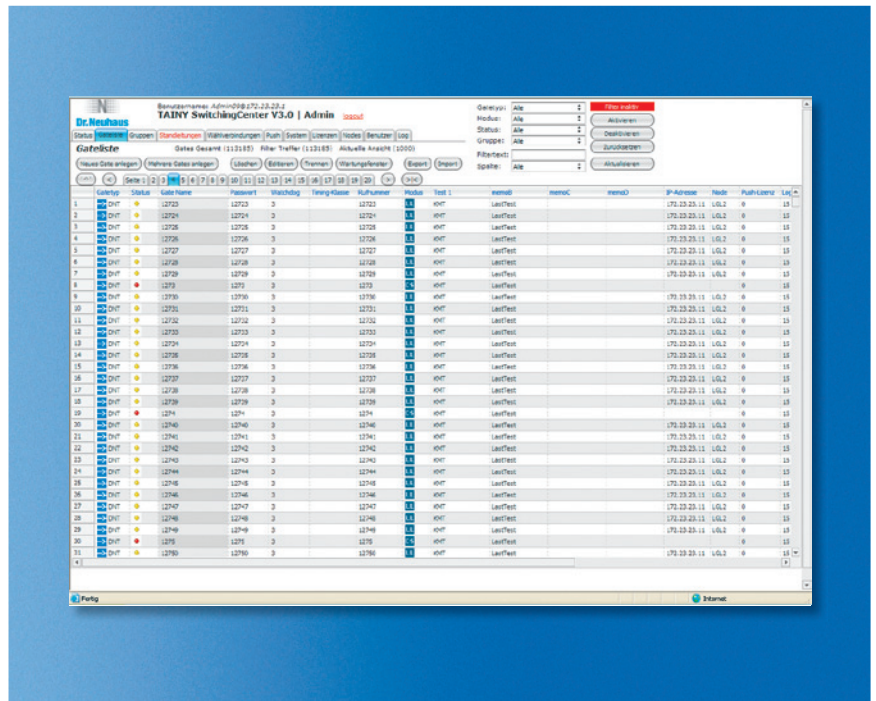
Dr.Neuhaus

Benutzername: Admin09@172.23.23.1
TAINY SwitchingCenter V3.0 | Admin logout

Status | Gateliste | Gruppen | Standleitungen | Wählverbindungen | Push | System | Lizenzen | Nodes | Benutzer | Log

Gateliste

Gates Gesamt (113185) Filter Treffer (113185) Aktuelle Ansicht (1000)

Neues Gate anlegen | Mehrere Gates anlegen | Löschen | Editieren | Trennen | Wartungsfenster | Export | Import

Seite 1 2 3 4 5 6 7 8 9 10 11 12 13 14 15 16 17 18 19 20

Gatetyp: Alle
Modus: Alle
Status: Alle
Gruppe: Alle
Filtertext:
Spalte: Alle

Filter inaktiv
Aktivieren
Deaktivieren
Zurücksetzen
Aktualisieren

| | Gatetyp | Status | Gate Name | Passwort | Watchdog | Timing-Klasse | Rufnummer | Modus | Test 1 | memoB | memoC | memoD | IP-Adresse | Node | Push-Lizenz | La |
|---|---|---|---|---|---|---|---|---|---|---|---|---|---|---|---|---|
| 1 | DNT | | 12723 | 12723 | 3 | | 12723 | LL | KMT | LastTest | | | 172.23.23.11 | LGL2 | 0 | 15 |
| 2 | DNT | | 12724 | 12724 | 3 | | 12724 | LL | KMT | LastTest | | | 172.23.23.11 | LGL2 | 0 | 15 |
| 3 | DNT | | 12725 | 12725 | 3 | | 12725 | LL | KMT | LastTest | | | 172.23.23.11 | LGL2 | 0 | 15 |
| 4 | DNT | | 12726 | 12726 | 3 | | 12726 | LL | KMT | LastTest | | | 172.23.23.11 | LGL2 | 0 | 15 |
| 5 | DNT | | 12727 | 12727 | 3 | | 12727 | LL | KMT | LastTest | | | 172.23.23.11 | LGL2 | 0 | 15 |
| 6 | DNT | | 12728 | 12728 | 3 | | 12728 | LL | KMT | LastTest | | | 172.23.23.11 | LGL2 | 0 | 15 |
| 7 | DNT | | 12729 | 12729 | 3 | | 12729 | LL | KMT | LastTest | | | 172.23.23.11 | LGL2 | 0 | 15 |
| 8 | DNT | | 1273 | 1273 | 3 | | 1273 | CS | KMT | LastTest | | | | | 0 | 15 |
| 9 | DNT | | 12730 | 12730 | 3 | | 12730 | LL | KMT | LastTest | | | 172.23.23.11 | LGL2 | 0 | 15 |
| 10 | DNT | | 12731 | 12731 | 3 | | 12731 | LL | KMT | LastTest | | | 172.23.23.11 | LGL2 | 0 | 15 |
| 11 | DNT | | 12732 | 12732 | 3 | | 12732 | LL | KMT | LastTest | | | 172.23.23.11 | LGL2 | 0 | 15 |
| 12 | DNT | | 12733 | 12733 | 3 | | 12733 | LL | KMT | LastTest | | | 172.23.23.11 | LGL2 | 0 | 15 |
| 13 | DNT | | 12734 | 12734 | 3 | | 12734 | LL | KMT | LastTest | | | 172.23.23.11 | LGL2 | 0 | 15 |
| 14 | DNT | | 12735 | 12735 | 3 | | 12735 | LL | KMT | LastTest | | | 172.23.23.11 | LGL2 | 0 | 15 |
| 15 | DNT | | 12736 | 12736 | 3 | | 12736 | LL | KMT | LastTest | | | 172.23.23.11 | LGL2 | 0 | 15 |
| 16 | DNT | | 12737 | 12737 | 3 | | 12737 | LL | KMT | LastTest | | | 172.23.23.11 | LGL2 | 0 | 15 |
| 17 | DNT | | 12738 | 12738 | 3 | | 12738 | LL | KMT | LastTest | | | 172.23.23.11 | LGL2 | 0 | 15 |
| 18 | DNT | | 12739 | 12739 | 3 | | 12739 | LL | KMT | LastTest | | | 172.23.23.11 | LGL2 | 0 | 15 |
| 19 | DNT | | 1274 | 1274 | 3 | | 1274 | CS | KMT | LastTest | | | | | 0 | 15 |
| 20 | DNT | | 12740 | 12740 | 3 | | 12740 | LL | KMT | LastTest | | | 172.23.23.11 | LGL3 | 0 | 15 |
| 21 | DNT | | 12741 | 12741 | 3 | | 12741 | LL | KMT | LastTest | | | 172.23.23.11 | LGL3 | 0 | 15 |
| 22 | DNT | | 12742 | 12742 | 3 | | 12742 | LL | KMT | LastTest | | | 172.23.23.11 | LGL3 | 0 | 15 |
| 23 | DNT | | 12743 | 12743 | 3 | | 12743 | LL | KMT | LastTest | | | 172.23.23.11 | LGL3 | 0 | 15 |
| 24 | DNT | | 12744 | 12744 | 3 | | 12744 | LL | KMT | LastTest | | | 172.23.23.11 | LGL3 | 0 | 15 |
| 25 | DNT | | 12745 | 12745 | 3 | | 12745 | LL | KMT | LastTest | | | 172.23.23.11 | LGL3 | 0 | 15 |
| 26 | DNT | | 12746 | 12746 | 3 | | 12746 | LL | KMT | LastTest | | | 172.23.23.11 | LGL3 | 0 | 15 |
| 27 | DNT | | 12747 | 12747 | 3 | | 12747 | LL | KMT | LastTest | | | 172.23.23.11 | LGL3 | 0 | 15 |
| 28 | DNT | | 12748 | 12748 | 3 | | 12748 | LL | KMT | LastTest | | | 172.23.23.11 | LGL3 | 0 | 15 |
| 29 | DNT | | 12749 | 12749 | 3 | | 12749 | LL | KMT | LastTest | | | 172.23.23.11 | LGL3 | 0 | 15 |
| 30 | DNT | | 1275 | 1275 | 3 | | 1275 | CS | KMT | LastTest | | | | | 0 | 15 |
| 31 | DNT | | 12750 | 12750 | 3 | | 12750 | LL | KMT | LastTest | | | 172.23.23.11 | LGL3 | 0 | 15 |

Fertig
Internet